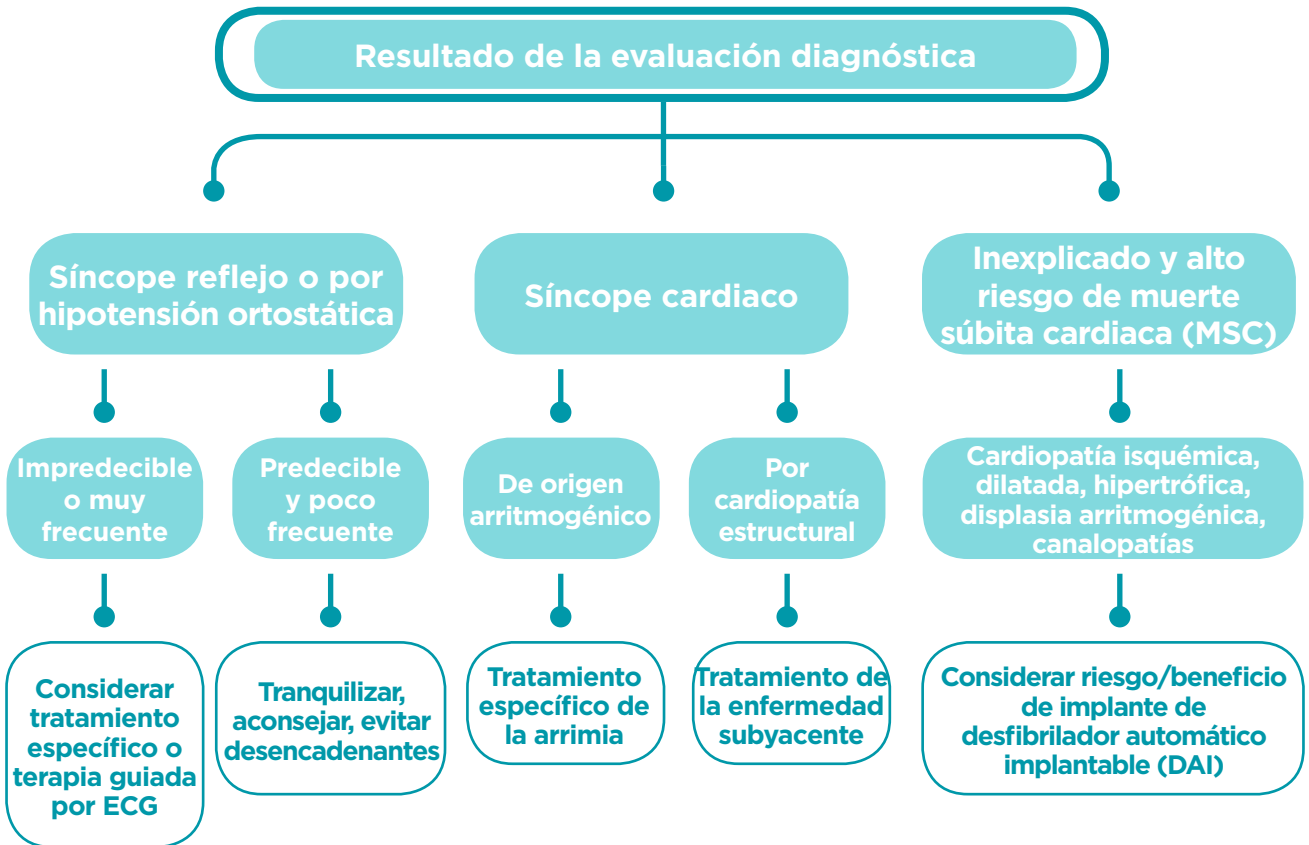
Resultado de la evaluación diagnóstica

Síncope reflejo o por hipotensión ortostática

Síncope cardiaco

Inexplicado y alto riesgo de muerte súbita cardiaca (MSC)

Impredecible o muy frecuente

Predecible y poco frecuente

De origen arritmogénico

Por cardiopatía estructural

Cardiopatía isquémica, dilatada, hipertrófica, displasia arritmogénica, canalopatías

Considerar tratamiento específico o terapia guiada por ECG

Tranquilizar, aconsejar, evitar desencadenantes

Tratamiento específico de la arrimia

Tratamiento de la enfermedad subyacente

Considerar riesgo/beneficio de implante de desfibrilador automático implantable (DAI)